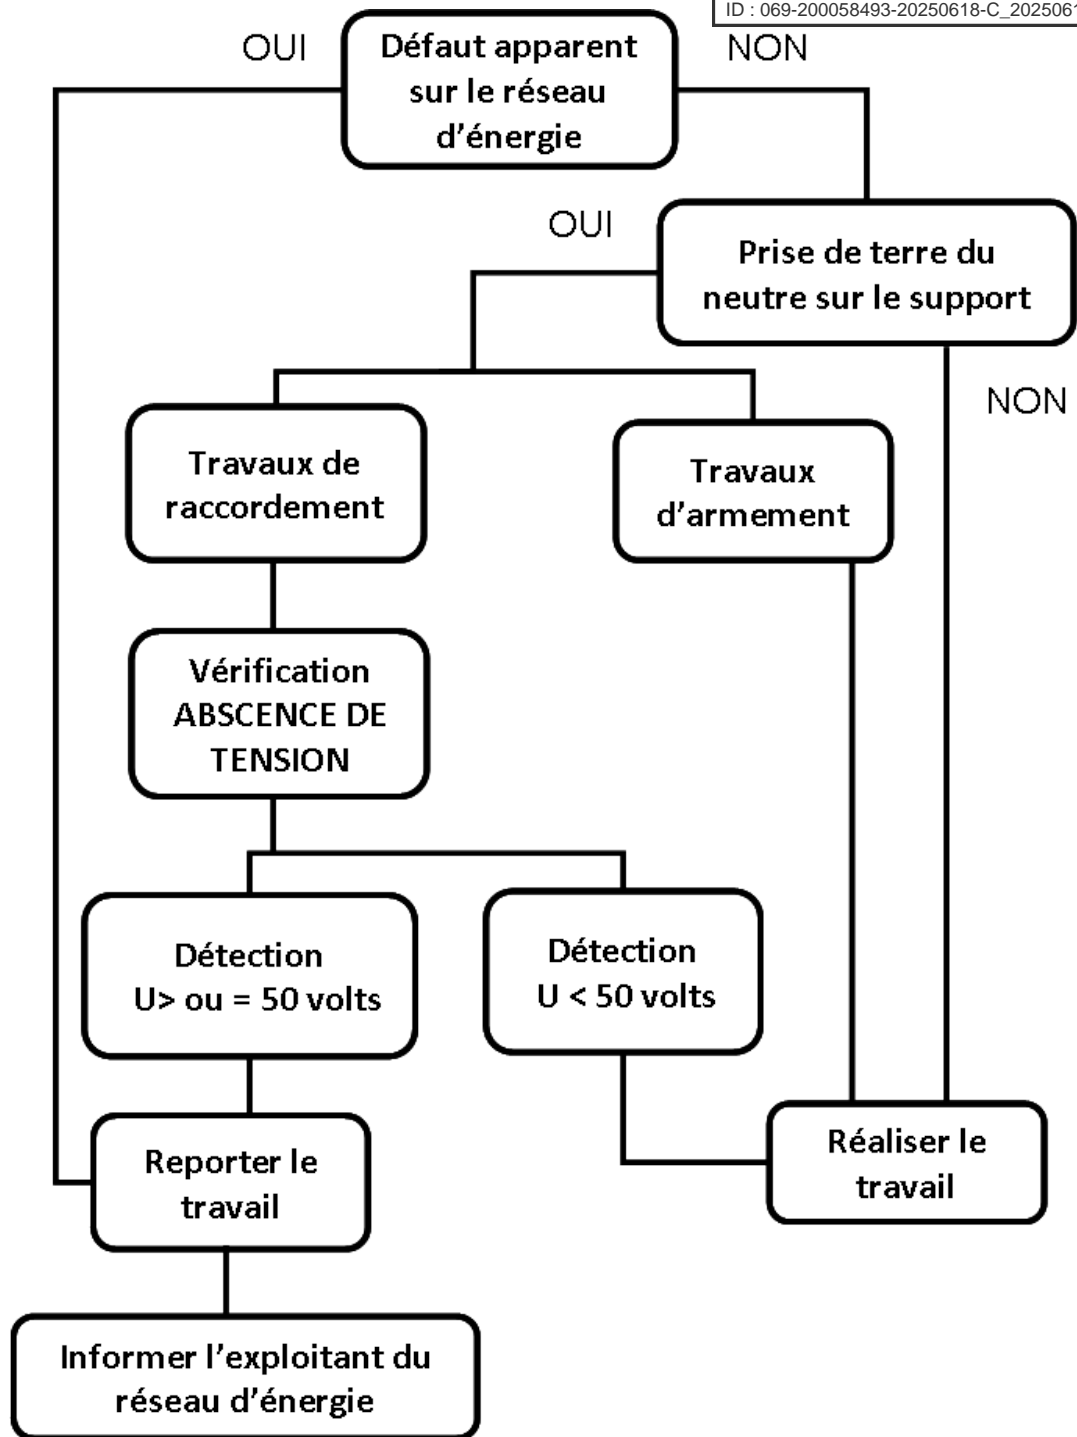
ID : 069-200058493-20250618-C_2025061

OUI

Défaut apparent sur le réseau d'énergie

NON

OUI

Prise de terre du neutre sur le support

NON

Travaux de raccordement

Travaux d'armement

Vérification ABSCENCE DE TENSION

Détection U> ou = 50 volts

Détection U < 50 volts

Reporter le travail

Réaliser le travail

Informer l'exploitant du réseau d'énergie